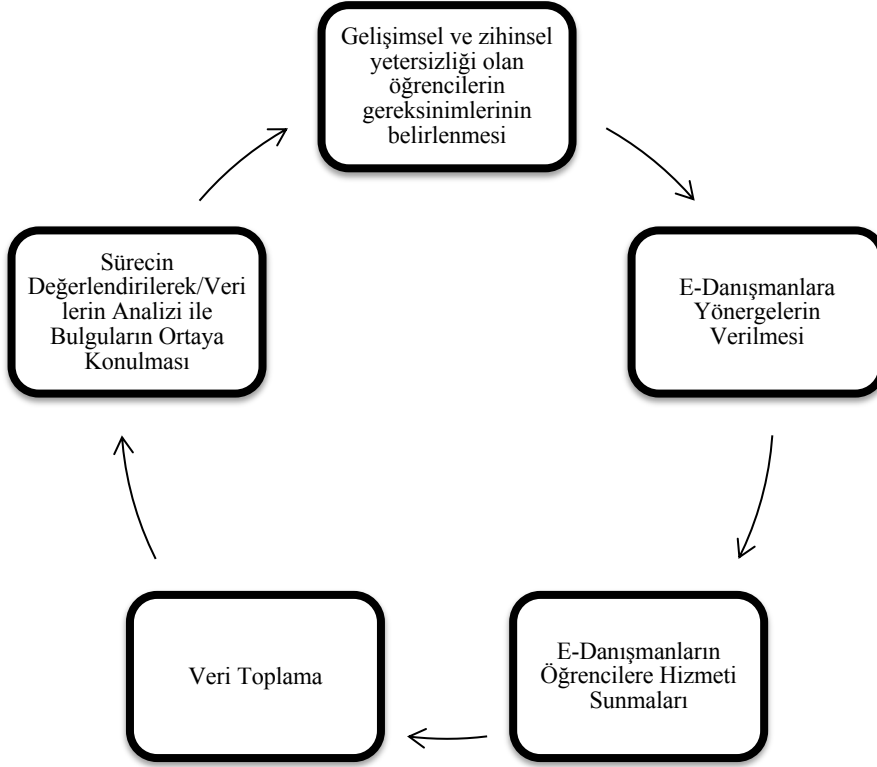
Gelişimsel ve zihinsel yetersizliği olan öğrencilerin gereksinimlerinin belirlenmesi

E-Danışmanlara Yönergelerin Verilmesi

E-Danışmanların Öğrencilere Hizmeti Sunmaları

Veri Toplama

Sürecin Değerlendirilerek/Verilerin Analizi ile Bulguların Ortaya Konulması